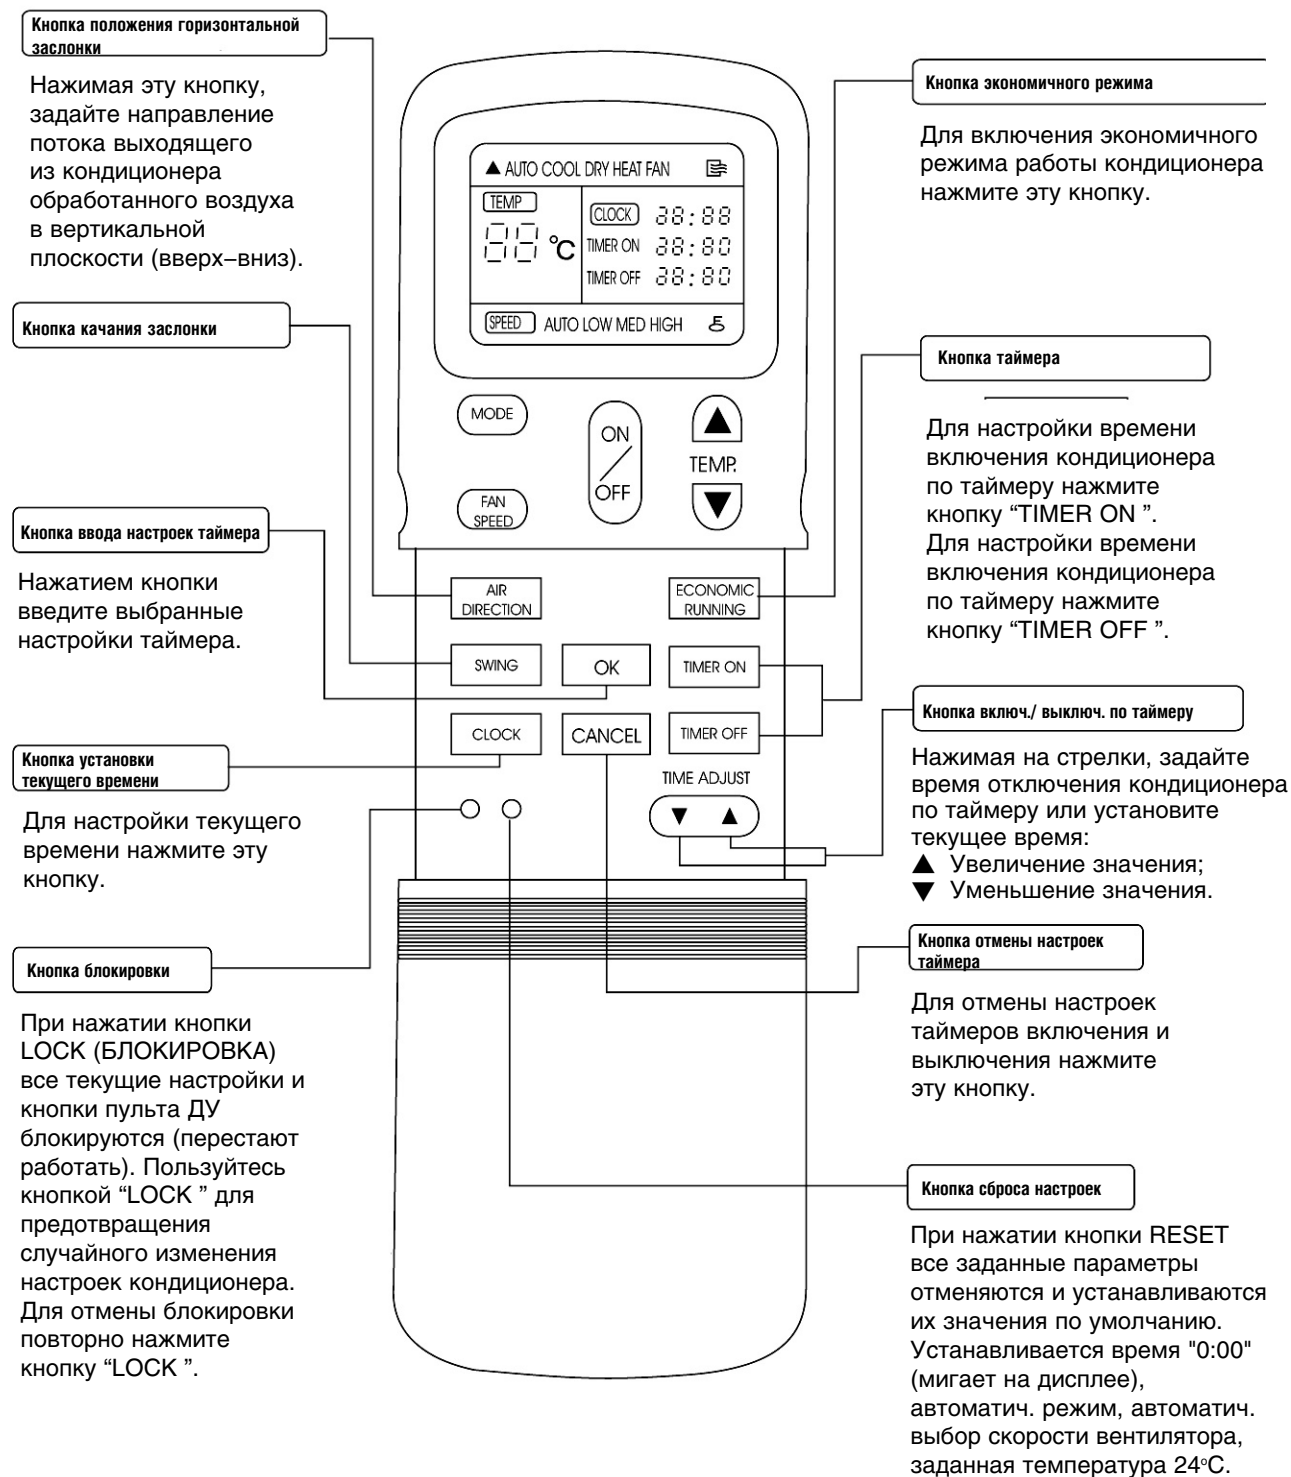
Кнопка положения горизонтальной заслонки

Нажимая эту кнопку, задайте направление потока выходящего из кондиционера обработанного воздуха в вертикальной плоскости (вверх–вниз).

Кнопка качания заслонки

Кнопка ввода настроек таймера

Нажатием кнопки введите выбранные настройки таймера.

Кнопка установки текущего времени

Для настройки текущего времени нажмите эту кнопку.

Кнопка блокировки

При нажатии кнопки LOCK (БЛОКИРОВКА) все текущие настройки и кнопки пульта ДУ блокируются (перестают работать). Пользуйтесь кнопкой “LOCK ” для предотвращения случайного изменения настроек кондиционера. Для отмены блокировки повторно нажмите кнопку “LOCK ”.

▲ AUTO COOL DRY HEAT FAN

TEMP

88 °C

CLOCK 88:88

TIMER ON 88:80

TIMER OFF 88:80

SPEED AUTO LOW MED HIGH

MODE

ON / OFF

▲ TEMP. ▼

FAN SPEED

AIR DIRECTION

ECONOMIC RUNNING

SWING

OK

TIMER ON

CLOCK

CANCEL

TIMER OFF

TIME ADJUST

▼ ▲

Кнопка экономичного режима

Для включения экономичного режима работы кондиционера нажмите эту кнопку.

Кнопка таймера

Для настройки времени включения кондиционера по таймеру нажмите кнопку “TIMER ON ”. Для настройки времени включения кондиционера по таймеру нажмите кнопку “TIMER OFF ”.

Кнопка включ./ выключ. по таймеру

Нажимая на стрелки, задайте время отключения кондиционера по таймеру или установите текущее время:
▲ Увеличение значения;
▼ Уменьшение значения.

Кнопка отмены настроек таймера

Для отмены настроек таймеров включения и выключения нажмите эту кнопку.

Кнопка сброса настроек

При нажатии кнопки RESET все заданные параметры отменяются и устанавливаются их значения по умолчанию. Устанавливается время "0:00" (мигает на дисплее), автоматич. режим, автоматич. выбор скорости вентилятора, заданная температура 24°C.